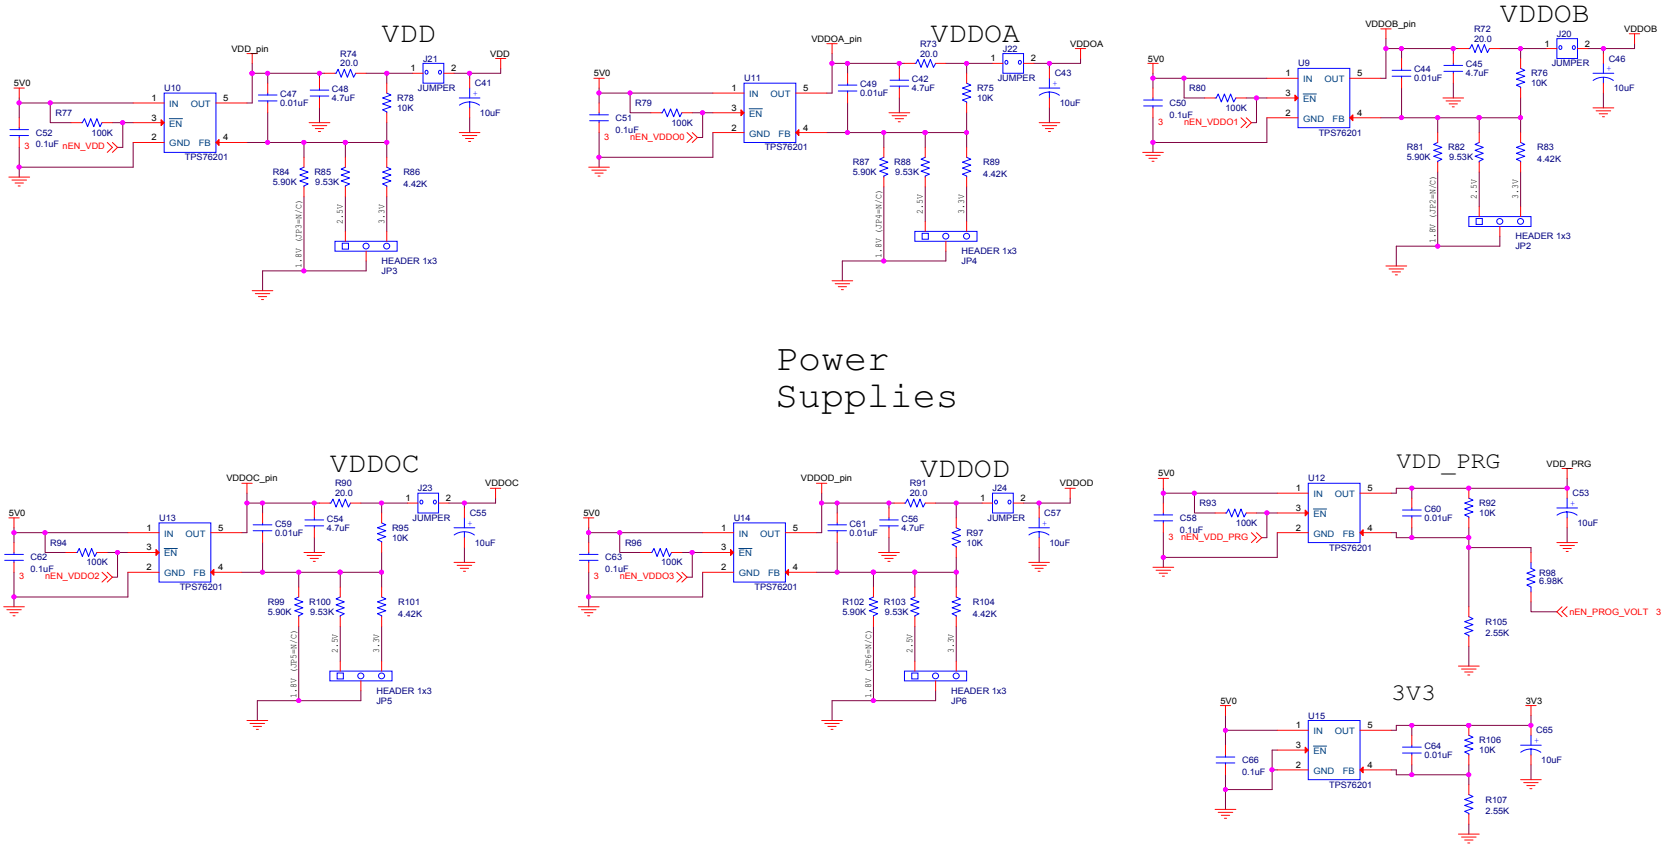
VDD

VDD_pin
R74
20.0
J21
1 2
JUMPER
VDD
5V0
R77
U10
1 IN OUT 5
3 $\overline{EN}$
C47
0.01uF
C48
4.7uF
R78
10K
C41
10uF
C52
0.1uF
100K
2 GND FB 4
3 nEN_VDD
TPS76201
R84
5.90K
R85
9.53K
R86
4.42K
1.8V (JP3=N/C)
2.5V
3.3V
HEADER 1x3
JP3

VDDOA

VDDOA_pin
R73
20.0
J22
1 2
JUMPER
VDDOA
5V0
R79
U11
1 IN OUT 5
3 $\overline{EN}$
C49
0.01uF
C42
4.7uF
R75
10K
C43
10uF
C51
0.1uF
100K
2 GND FB 4
3 nEN_VDDO0
TPS76201
R87
5.90K
R88
9.53K
R89
4.42K
1.8V (JP4=N/C)
2.5V
3.3V
HEADER 1x3
JP4

VDDOB

VDDOB_pin
R72
20.0
J20
1 2
JUMPER
VDDOB
5V0
R80
U9
1 IN OUT 5
3 $\overline{EN}$
C44
0.01uF
C45
4.7uF
R76
10K
C46
10uF
C50
0.1uF
100K
2 GND FB 4
3 nEN_VDDO1
TPS76201
R81
5.90K
R82
9.53K
R83
4.42K
1.8V (JP2=N/C)
2.5V
3.3V
HEADER 1x3
JP2

Power
Supplies

VDDOC

VDDOC_pin
R90
20.0
J23
1 2
JUMPER
VDDOC
5V0
R94
U13
1 IN OUT 5
3 $\overline{EN}$
C59
0.01uF
C54
4.7uF
R95
10K
C55
10uF
C62
0.1uF
100K
2 GND FB 4
3 nEN_VDDO2
TPS76201
R99
5.90K
R100
9.53K
R101
4.42K
1.8V (JP5=N/C)
2.5V
3.3V
HEADER 1x3
JP5

VDDOD

VDDOD_pin
R91
20.0
J24
1 2
JUMPER
VDDOD
5V0
R96
U14
1 IN OUT 5
3 $\overline{EN}$
C61
0.01uF
C56
4.7uF
R97
10K
C57
10uF
C63
0.1uF
100K
2 GND FB 4
3 nEN_VDDO3
TPS76201
R102
5.90K
R103
9.53K
R104
4.42K
1.8V (JP6=N/C)
2.5V
3.3V
HEADER 1x3
JP6

VDD_PRG

VDD_PRG
5V0
R93
U12
1 IN OUT 5
3 $\overline{EN}$
C60
0.01uF
R92
10K
C53
10uF
C58
0.1uF
100K
2 GND FB 4
3 nEN_VDD_PRG
TPS76201
R98
6.98K
nEN_PROG_VOLT 3
R105
2.55K

3V3

5V0
3V3
U15
1 IN OUT 5
3 $\overline{EN}$
C64
0.01uF
R106
10K
C65
10uF
C66
0.1uF
2 GND FB 4
TPS76201
R107
2.55K